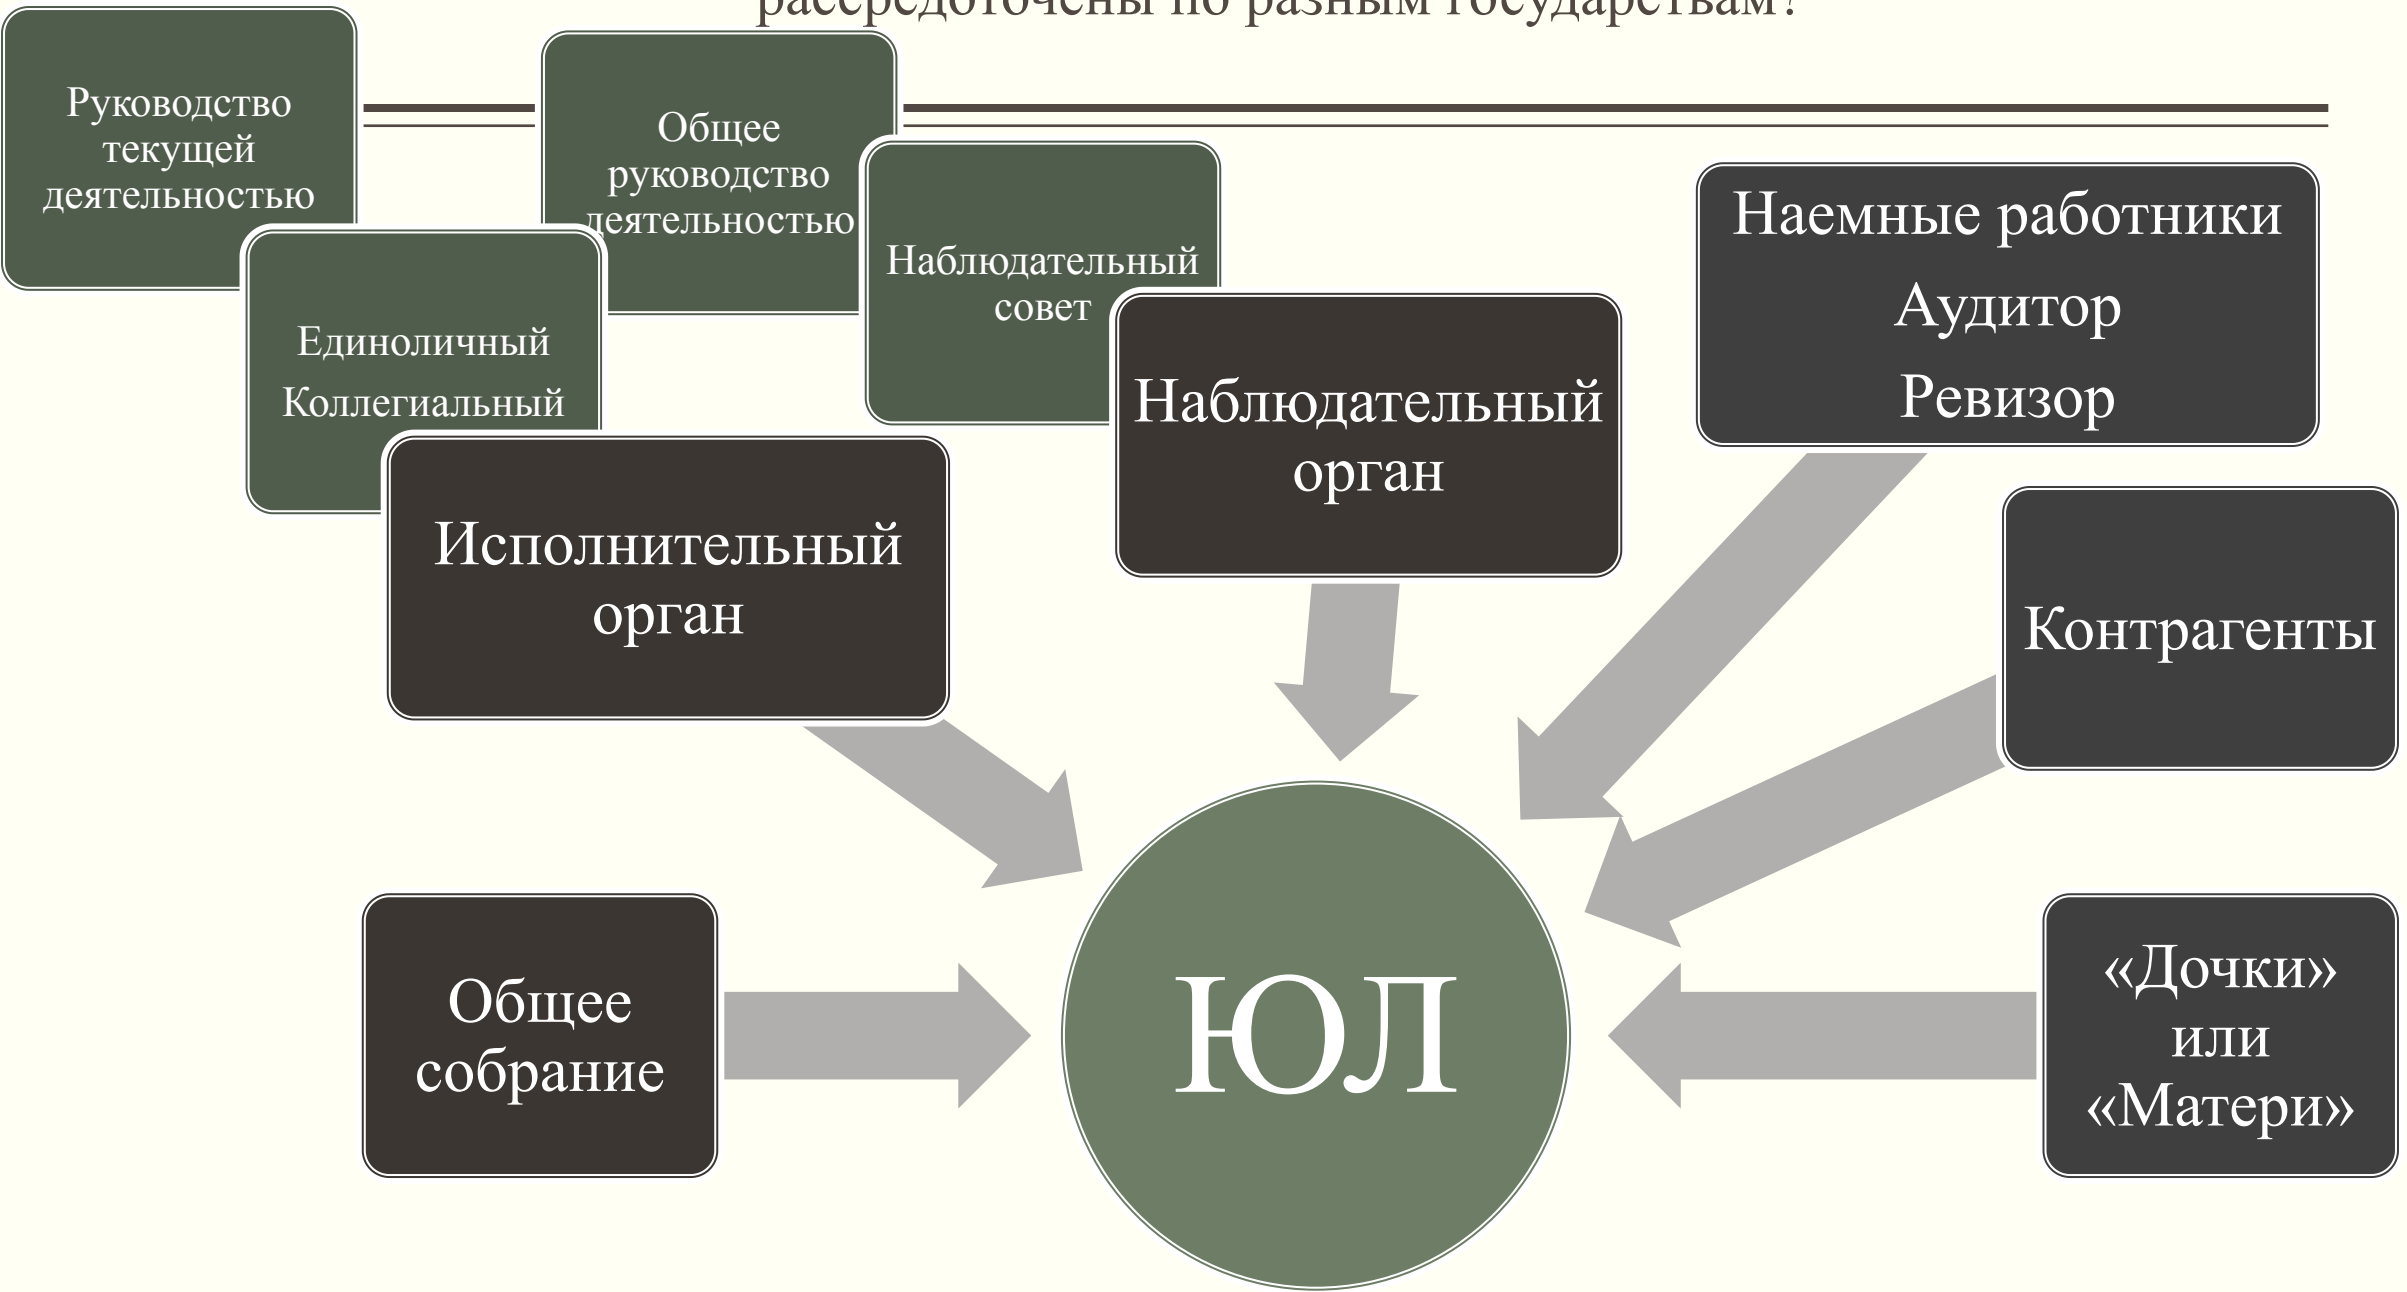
рассредоточены по разным государствам?

Руководство текущей деятельностью

Общее руководство деятельностью

Наблюдательный совет

Единоличный

Коллегиальный

Исполнительный орган

Наблюдательный орган

Наемные работники

Аудитор

Ревизор

Контрагенты

Общее собрание

ЮЛ

«Дочки» или «Матери»